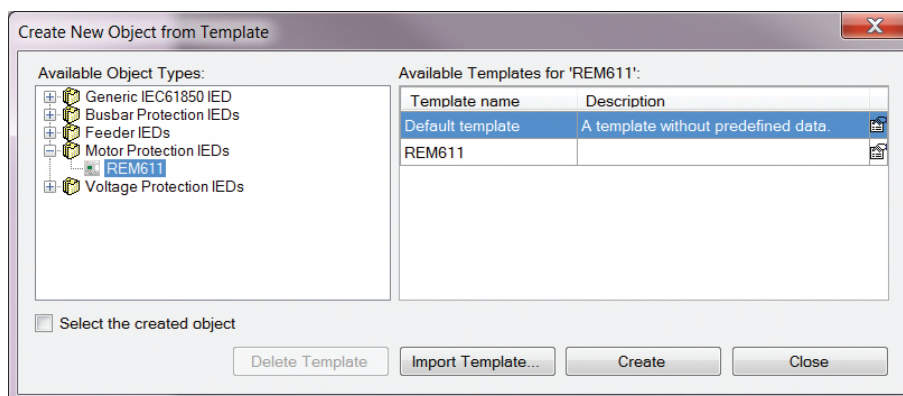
Create New Object from Template

Available Object Types:

Generic IEC61850 IED
Busbar Protection IEDs
Feeder IEDs
Motor Protection IEDs
REM611
Voltage Protection IEDs

Available Templates for 'REM611':

| Template name | Description |
|---|---|
| Default template | A template without predefined data. |
| REM611 | |

Select the created object

Delete Template
Import Template...
Create
Close